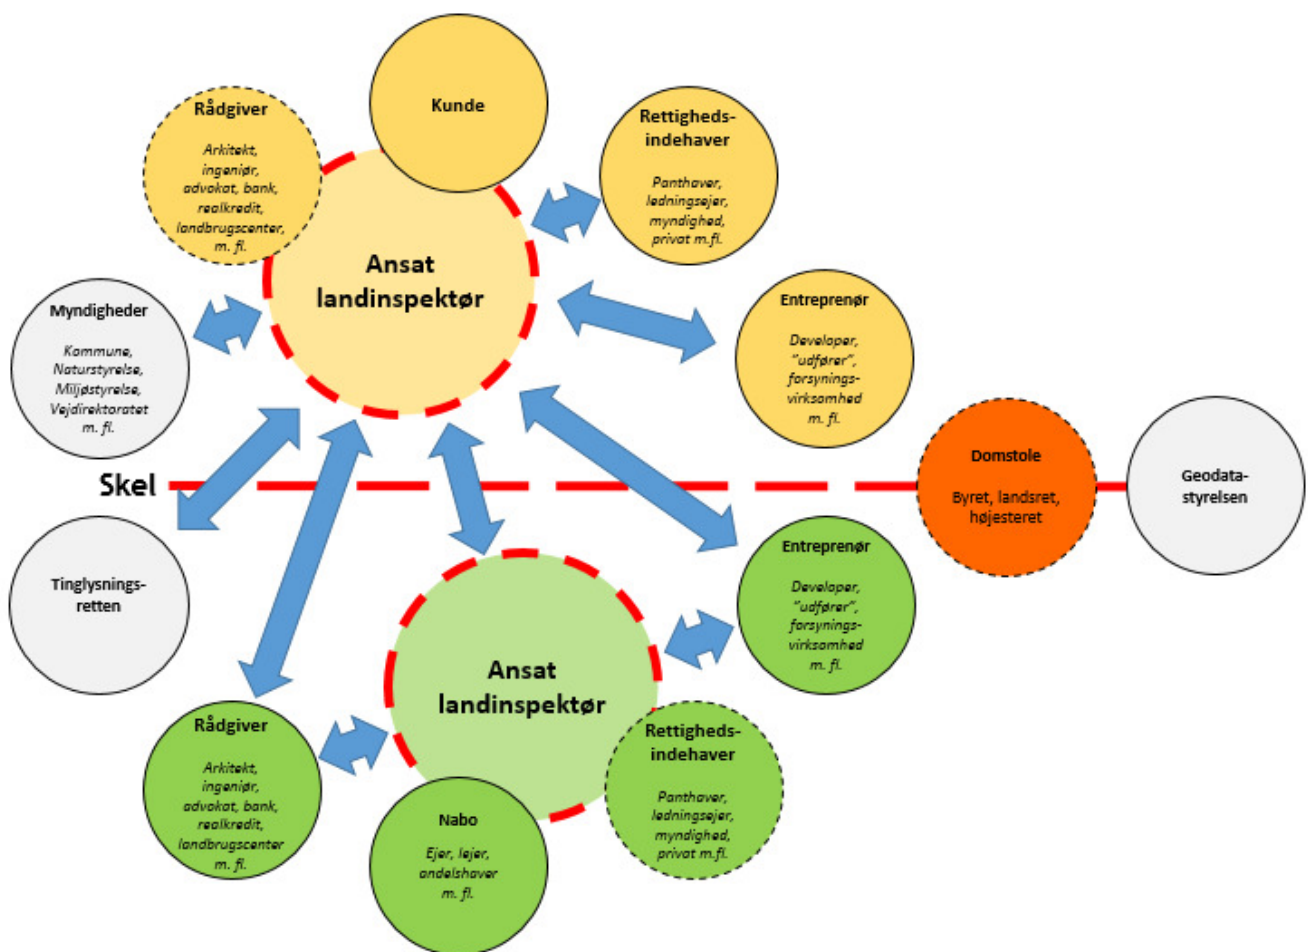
Kunde

Rådgiver

Arkitekt, ingeniør, advokat, bank, realkredit, landbrugscenter, m. fl.

Rettigheds-indehaver

Panthaver, ledningsejer, myndighed, privat m.fl.

Ansat landinspektør

Myndigheder

Kommune, Naturstyrelse, Miljøstyrelse, Vejdirektoratet m. fl.

Entreprenør

Developer, "udfører", forsynings-virksomhed m. fl.

Skel

Domstole

Byret, landsret, højesteret

Geodata-styrelsen

Tinglysnings-retten

Entreprenør

Developer, "udfører", forsynings-virksomhed m. fl.

Ansat landinspektør

Rådgiver

Arkitekt, ingeniør, advokat, bank, realkredit, landbrugscenter m. fl.

Rettigheds-indehaver

Panthaver, ledningsejer, myndighed, privat m.fl.

Nabo

Ejer, lejer, andelshaver m. fl.